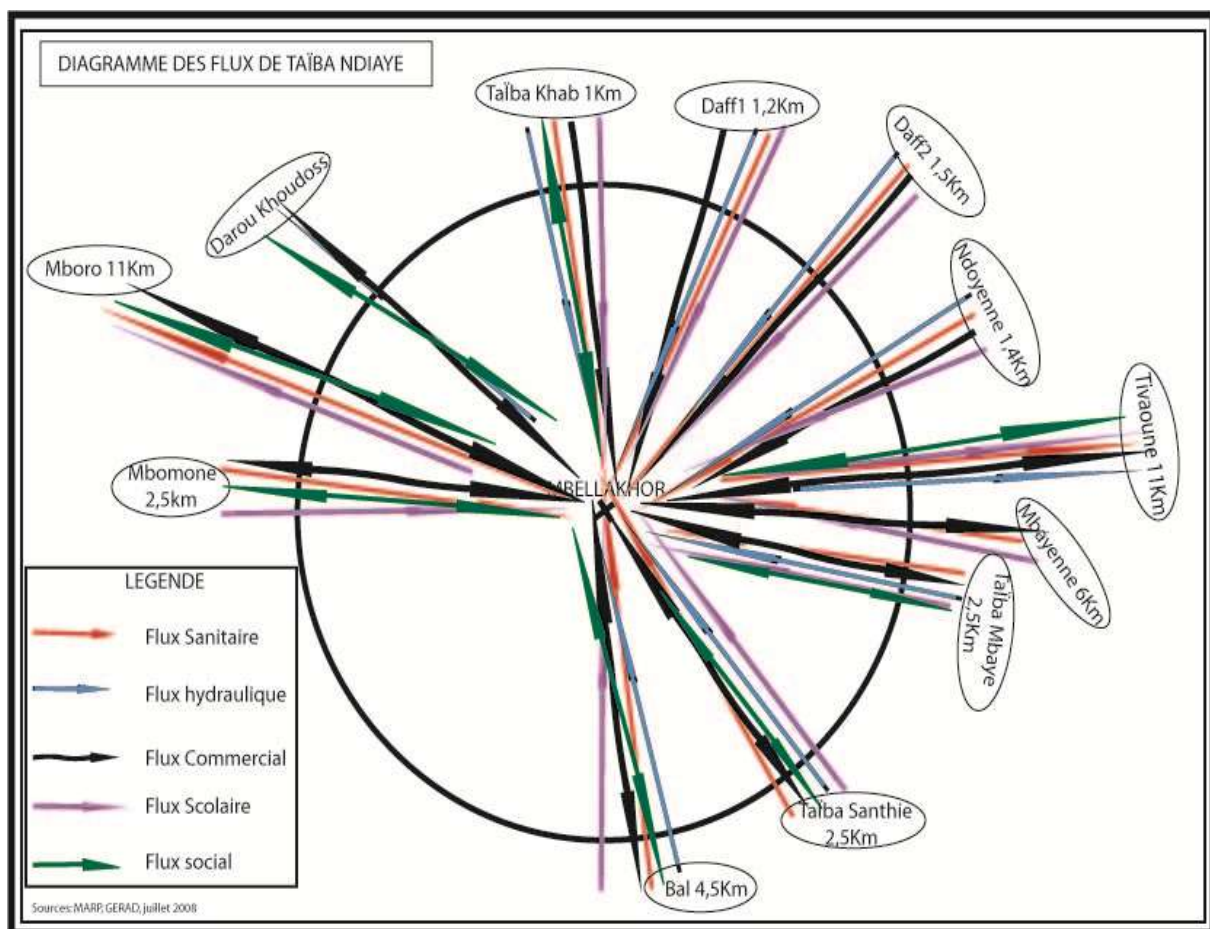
DIAGRAMME DES FLUX DE TAÏBA NDIAYE

Taïba Khab 1Km

Daff1 1,2Km

Daff2 1,5Km

Darou Khoudoss

Mboro 11Km

Ndoyenne 1,4Km

Tivaoune 11Km

Mbomone 2,5km

MBELLAKHOR

Mbayenne 6Km

Taïba Mbaye 2,5Km

Taïba Santhie 2,5Km

Bal 4,5Km

LEGENDE

Flux Sanitaire

Flux hydraulique

Flux Commercial

Flux Scolaire

Flux social

Sources: MARP, GERAD, juillet 2008